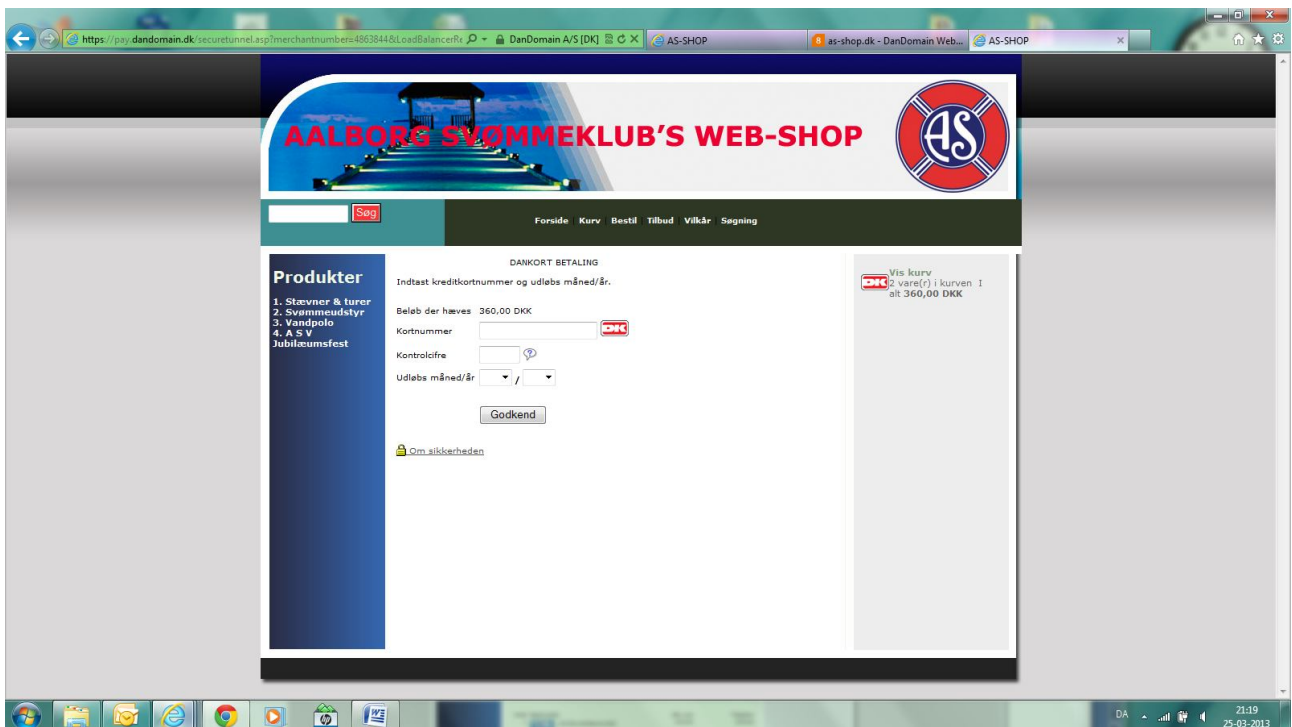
https://pay.dandomain.dk/securetunnel.asp?merchantnumber=48638448&LoadBalancerRe
DanDomain A/S [DK]
AS-SHOP
as-shop.dk - DanDomain Web...
AS-SHOP

AALBORG SVØMMEKLUB'S WEB-SHOP

AS

Søg

Forside Kurv Bestil Tilbud Vilkår Søgning

Produkter

1. Stævner & turer
2. Svømmeudstyr
3. Vandpolo
4. A S V Jubilæumsfest

DANKORT BETALING

Indtast kreditkortnummer og udløbs måned/år.

Beløb der hæves 360,00 DKK

Kortnummer

DK

Kontrolcifre

Udløbs måned/år /

Godkend

Om sikkerheden

DK

Vis kurv
2 vare(r) i kurven I alt 360,00 DKK

DA
21:19
25-03-2013